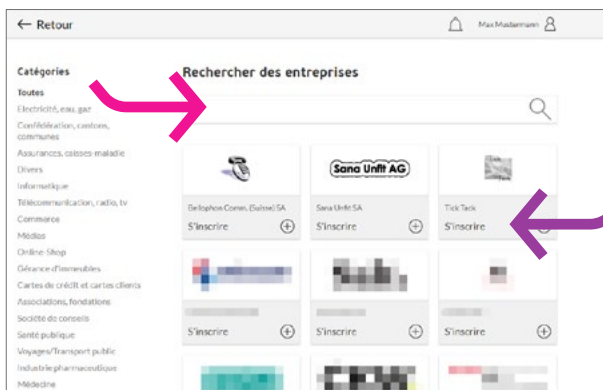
← Retour

Max Mustermann

Catégories

Toutes
Electricité, eau, gaz
Confédération, cantons, communes
Assurances, caisses-maladie
Divers
Informatique
Télécommunication, radio, tv
Commerce
Médias
Online-Shop
Gérance d'immeubles
Cartes de crédit et cartes clients
Associations, fondations
Société de conseils
Santé publique
Voyages/Transport public
Industrie pharmaceutique
Médecine

Rechercher des entreprises

Sana Unfit AG

Bellophon Comm. (Suisse) SA
S'inscrire

Sana Unfit SA
S'inscrire

Tick Tack
S'inscrire

S'inscrire

S'inscrire

S'inscrire